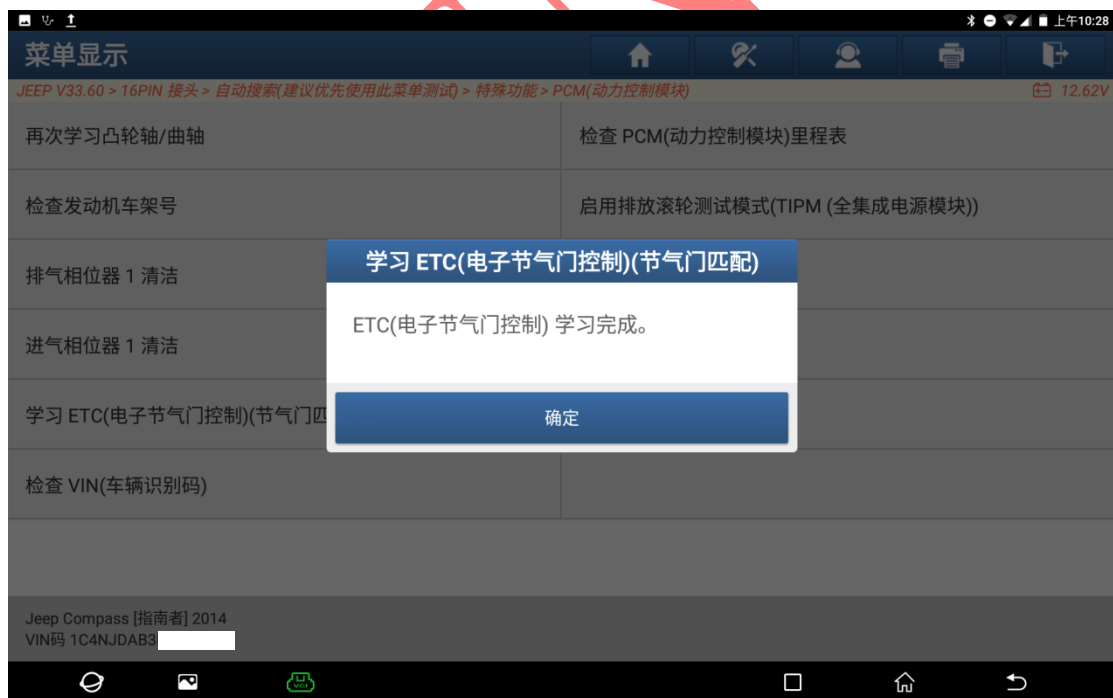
上午10:28

菜单显示

JEEP V33.60 > 16PIN 接头 > 自动搜索(建议优先使用此菜单测试) > 特殊功能 > PCM(动力控制模块)

12.62V

再次学习凸轮轴/曲轴

检查 PCM(动力控制模块)里程表

检查发动机车架号

启用排放滚轮测试模式(TIPM (全集成电源模块))

排气相位器 1 清洁

进气相位器 1 清洁

学习 ETC(电子节气门控制)(节气门匹

检查 VIN(车辆识别码)

学习 ETC(电子节气门控制)(节气门匹配)

ETC(电子节气门控制) 学习完成。

确定

Jeep Compass [指南者] 2014
VIN码 1C4NJDAB3